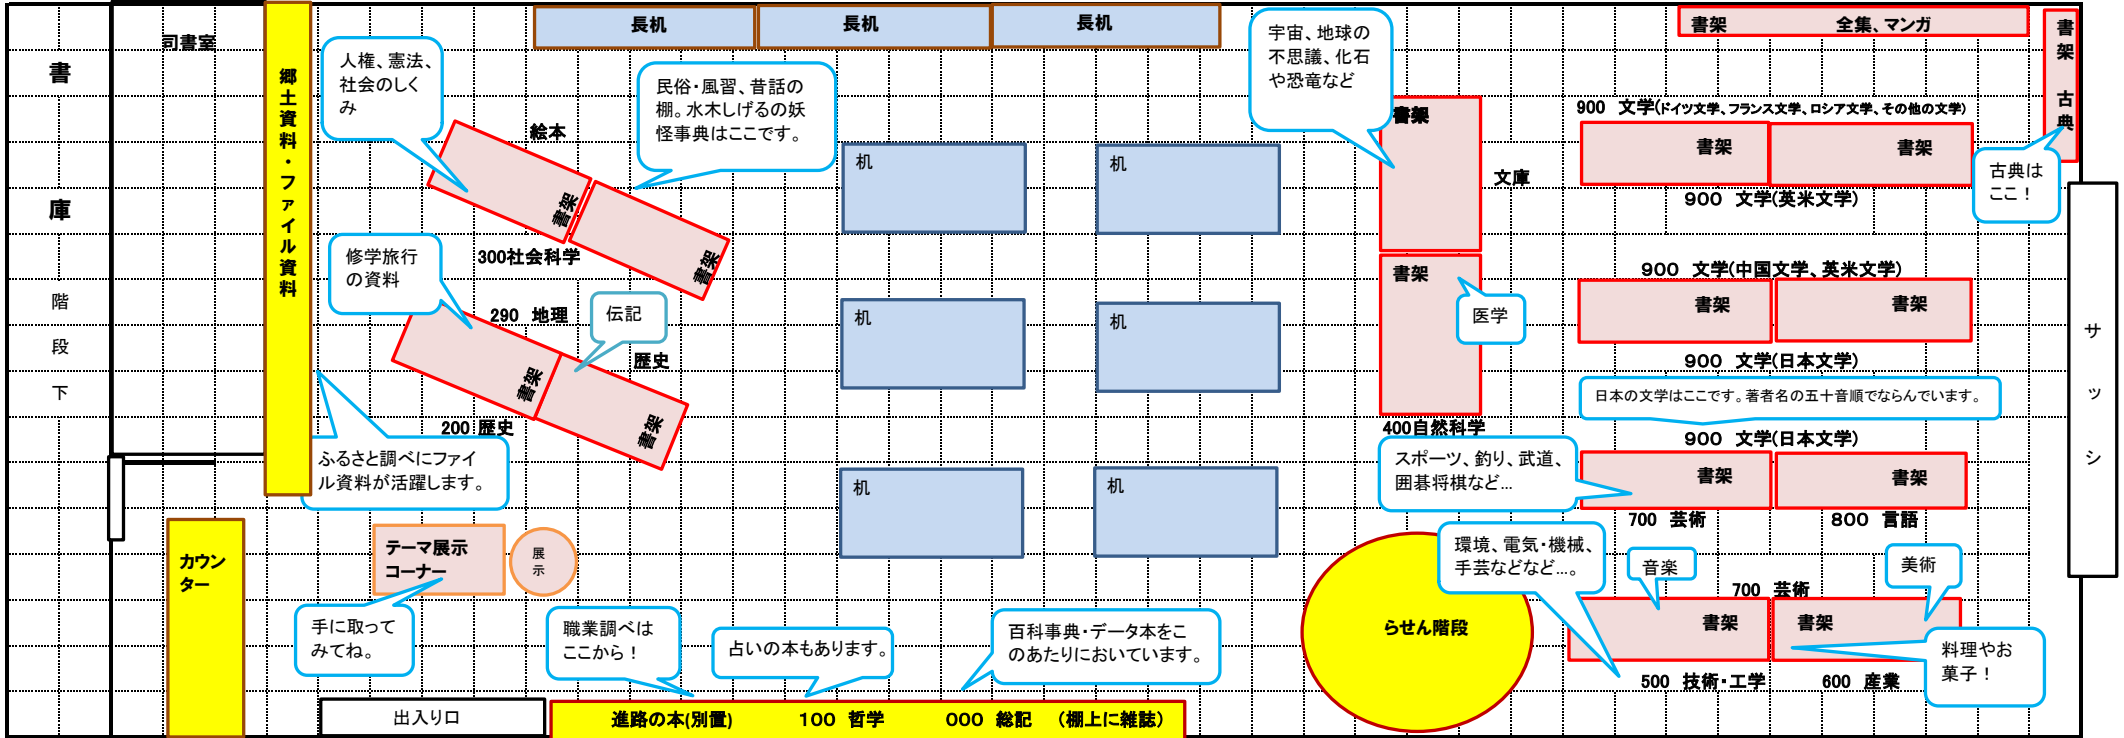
書
庫
階
段
下

司書室

郷土資料・ファイル資料

人権、憲法、社会のしくみ

絵本

書架

書架

民俗・風習、昔話の棚。水木しげるの妖怪事典はここです。

長机　長机　長机

机　机

宇宙、地球の不思議、化石や恐竜など

書架

文庫

書架　全集、マンガ

書架　古典

900　文学(ドイツ文学、フランス文学、ロシア文学、その他の文学)

書架　書架

古典はここ！

900　文学(英米文学)

修学旅行の資料

300社会科学

290　地理

伝記

歴史

書架

書架

200 歴史

机　机

書架

医学

900　文学(中国文学、英米文学)

書架　書架

900　文学(日本文学)

日本の文学はここです。著者名の五十音順でならんでいます。

400自然科学

900　文学(日本文学)

サッシ

ふるさと調べにファイル資料が活躍します。

机　机

スポーツ、釣り、武道、囲碁将棋など…

書架　書架

700　芸術　800　言語

カウンター

テーマ展示コーナー

展示

環境、電気・機械、手芸などなど…。

音楽

美術

700　芸術

らせん階段

書架　書架

手に取ってみてね。

職業調べはここから！

占いの本もあります。

百科事典・データ本をこのあたりにおいています。

料理やお菓子！

500　技術・工学　600　産業

出入り口

進路の本(別置)　100　哲学　000　総記　(棚上に雑誌)